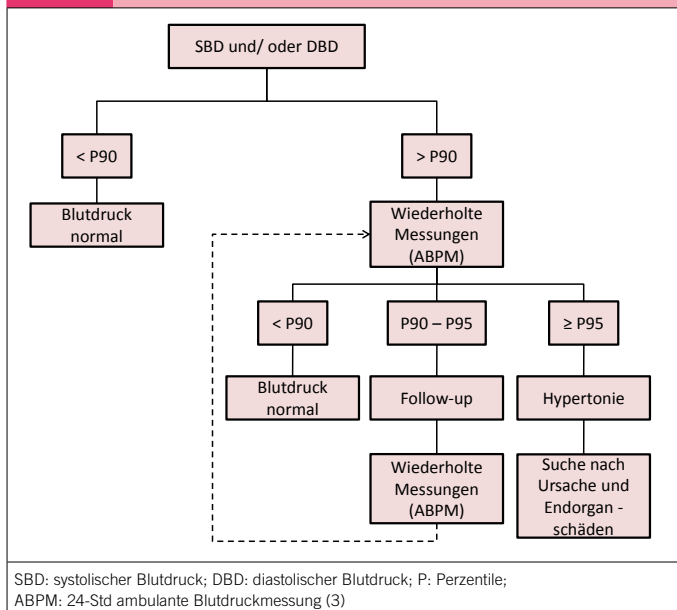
SBD und/ oder DBD

< P90

> P90

Blutdruck normal

Wiederholte Messungen (ABPM)

< P90

P90 – P95

≥ P95

Blutdruck normal

Follow-up

Hypertonie

Wiederholte Messungen (ABPM)

Suche nach Ursache und Endorgan - schäden

SBD: systolischer Blutdruck; DBD: diastolischer Blutdruck; P: Perzentile;
ABPM: 24-Std ambulante Blutdruckmessung (3)